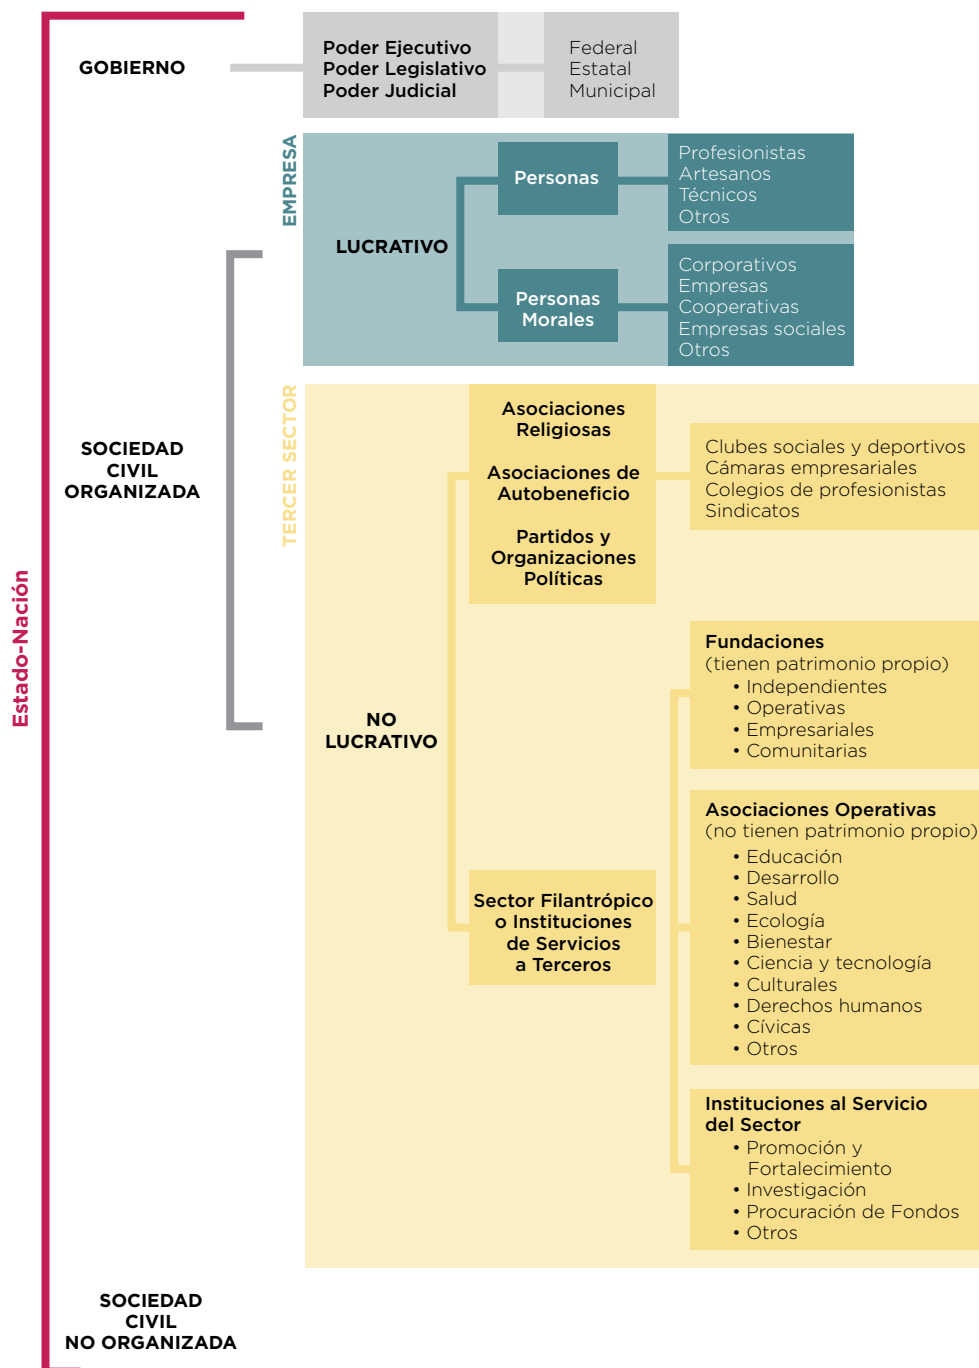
Estado-Nación

GOBIERNO

Poder Ejecutivo
Poder Legislativo
Poder Judicial

Federal
Estatal
Municipal

SOCIEDAD CIVIL ORGANIZADA

EMPRESA

LUCRATIVO

Personas

Profesionistas
Artesanos
Técnicos
Otros

Personas Morales

Corporativos
Empresas
Cooperativas
Empresas sociales
Otros

TERCER SECTOR

NO LUCRATIVO

Asociaciones Religiosas

Asociaciones de Autobeneficio

Partidos y Organizaciones Políticas

Clubes sociales y deportivos
Cámaras empresariales
Colegios de profesionistas
Sindicatos

Sector Filantrópico o Instituciones de Servicios a Terceros

Fundaciones
(tienen patrimonio propio)
• Independientes
• Operativas
• Empresariales
• Comunitarias

Asociaciones Operativas
(no tienen patrimonio propio)
• Educación
• Desarrollo
• Salud
• Ecología
• Bienestar
• Ciencia y tecnología
• Culturales
• Derechos humanos
• Cívicas
• Otros

Instituciones al Servicio del Sector
• Promoción y Fortalecimiento
• Investigación
• Procuración de Fondos
• Otros

SOCIEDAD CIVIL NO ORGANIZADA